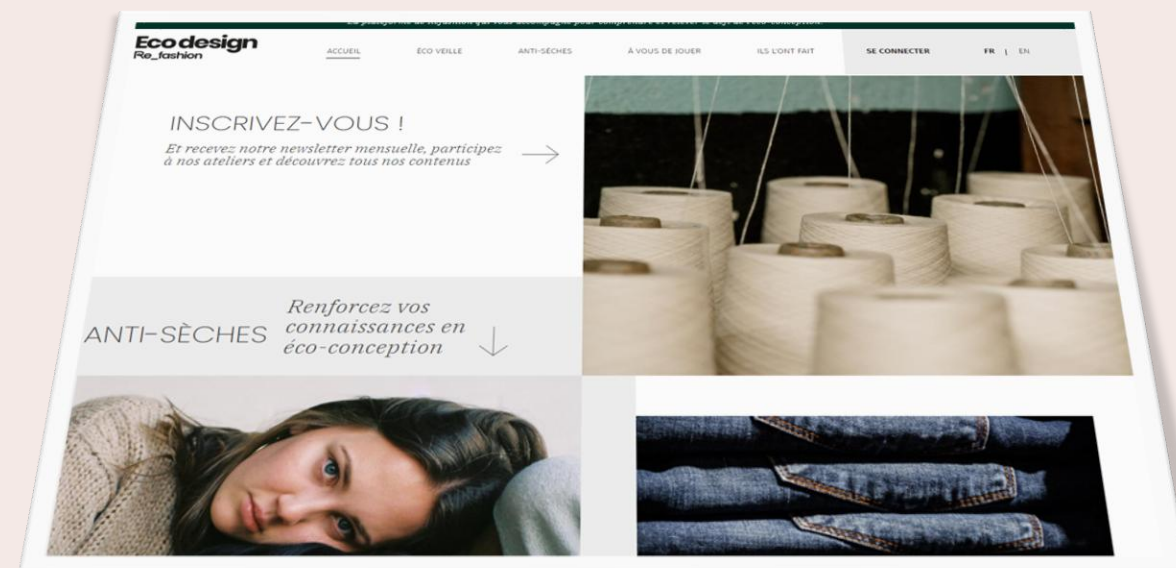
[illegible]

Eco design
Re_fashion

ACCUEIL ÉCO VEILLE ANTI-SÈCHES À VOUS DE JOUER ILS L'ONT FAIT SE CONNECTER FR | EN

INSCRIVEZ-VOUS !

Et recevez notre newsletter mensuelle, participez à nos ateliers et découvrez tous nos contenus

ANTI-SÈCHES Renforcez vos connaissances en éco-conception